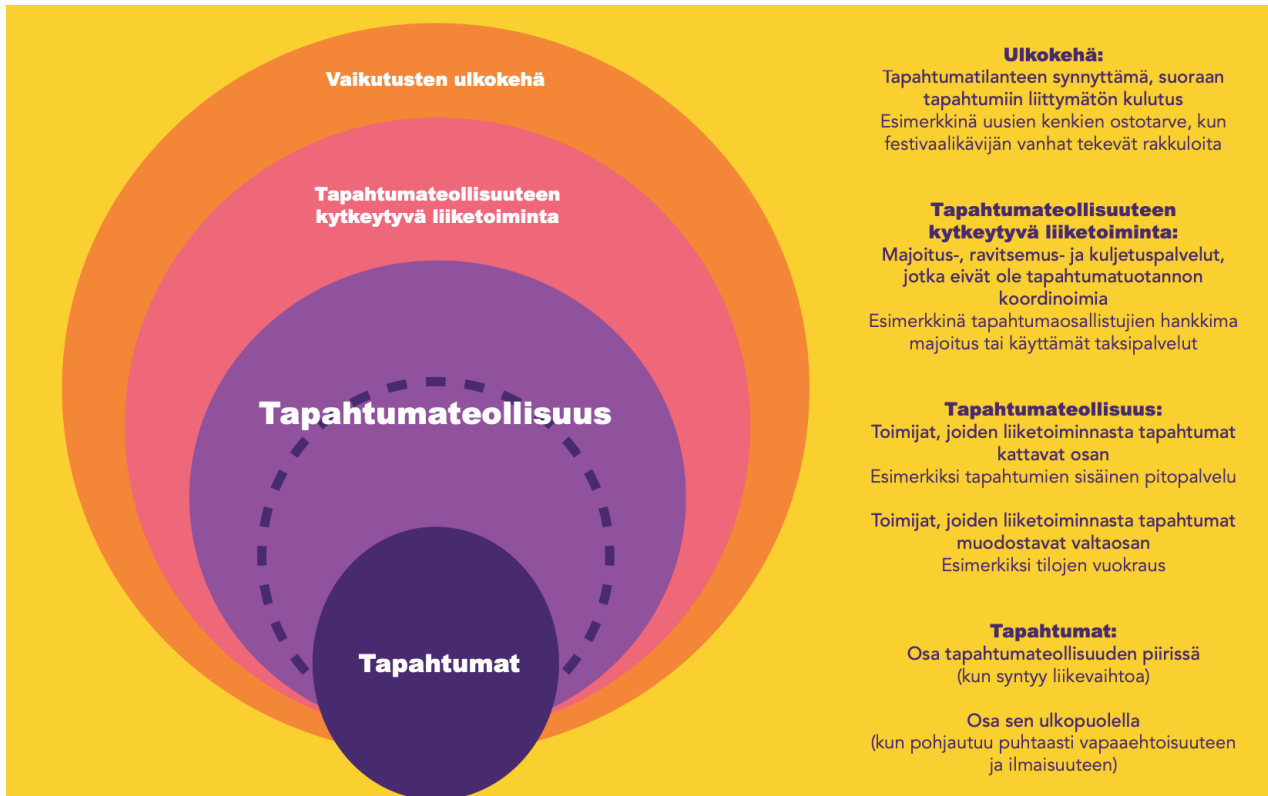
Vaikutusten ulkokehä

Tapahtumateollisuuteen kytkeytyvä liiketoiminta

Tapahtumateollisuus

Tapahtumat

Ulkokehä:
Tapahtumatilanteen synnyttämä, suoraan tapahtumiin liittymätön kulutus
Esimerkkinä uusien kenkien ostotarve, kun festivaalikävijän vanhat tekevät rakkuloita

Tapahtumateollisuuteen kytkeytyvä liiketoiminta:
Majoitus-, ravitsemus- ja kuljetuspalvelut, jotka eivät ole tapahtumatuotannon koordinoimia
Esimerkkinä tapahtumaosallistujien hankkima majoitus tai käyttämät taksipalvelut

Tapahtumateollisuus:
Toimijat, joiden liiketoiminnasta tapahtumat kattavat osan
Esimerkiksi tapahtumien sisäinen pitopalvelu

Toimijat, joiden liiketoiminnasta tapahtumat muodostavat valtaosan
Esimerkiksi tilojen vuokraus

Tapahtumat:
Osa tapahtumateollisuuden piirissä (kun syntyy liikevaihtoa)

Osa sen ulkopuolella (kun pohjautuu puhtaasti vapaaehtoisuuteen ja ilmaisuuteen)